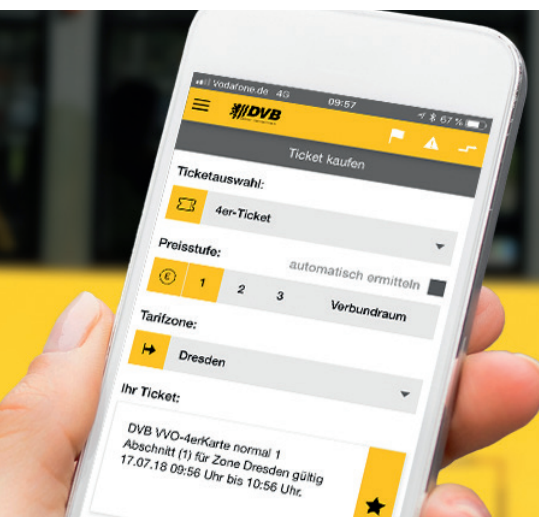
Vodafone.de 4G
09:57
67 %
DVB
Ticket kaufen
Ticketauswahl:
4er-Ticket
Preisstufe:
automatisch ermitteln
€
1
2
3
Verbundraum
Tarifzone:
Dresden
Ihr Ticket:
DVB VVO-4erKarte normal 1 Abschnitt (1) für Zone Dresden gültig 17.07.18 09:56 Uhr bis 10:56 Uhr.